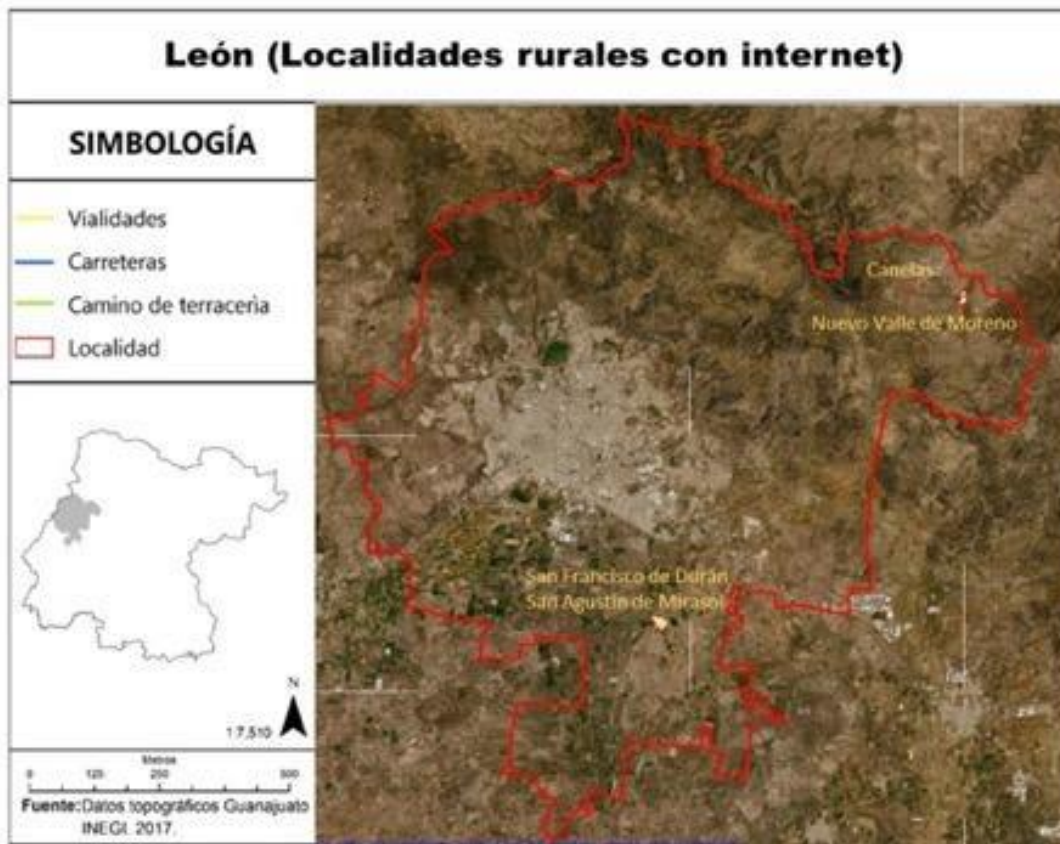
León (Localidades rurales con internet)

SIMBOLOGÍA

Vialidades
Carreteras
Camino de terraceria
Localidad

1:7,510

N

Metros
0 125 250 500

Fuente: Datos topográficos Guanajuato INEGI. 2017.

Canelas
Nuevo Valle de Moreno

San Francisco de Durán
San Agustín de Mirasol